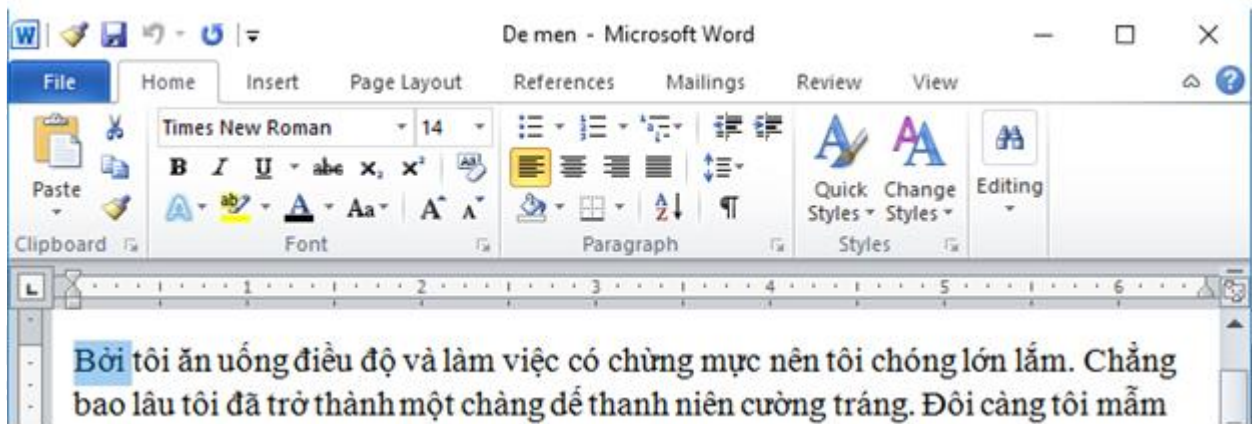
De men - Microsoft Word

File Home Insert Page Layout References Mailings Review View

Paste
Clipboard

Times New Roman 14
B I U abe $x_2$ $x^2$
Aa A A
Font

Paragraph

Quick Styles Change Styles
Styles

Editing

1 2 3 4 5 6

Bởi tôi ăn uống điều độ và làm việc có chừng mực nên tôi chóng lớn lắm. Chẳng bao lâu tôi đã trở thành một chàng dế thanh niên cường tráng. Đôi càng tôi mẫm